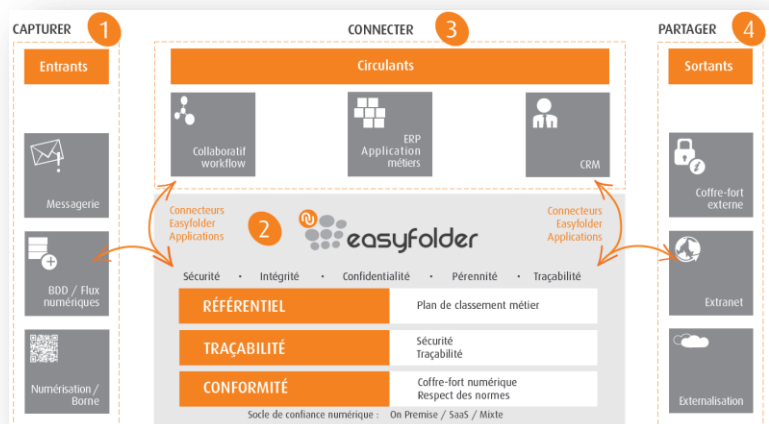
CAPTURER 1

Entrants

Messagerie

BDD / Flux numériques

Numérisation / Borne

CONNECTER 3

Circulants

Collaboratif workflow

ERP Application métiers

CRM

PARTAGER 4

Sortants

Coffre-fort externe

Extranet

Externalisation

Connecteurs Easyfolder Applications

2 easyfolder

Connecteurs Easyfolder Applications

Sécurité • Intégrité • Confidentialité • Pérennité • Traçabilité

| | |
|---|---|
| RÉFÉRENTIEL | Plan de classement métier |
| TRAÇABILITÉ | Sécurité Traçabilité |
| CONFORMITÉ | Coffre-fort numérique Respect des normes |

Socle de confiance numérique : On Premise / SaaS / Mixte